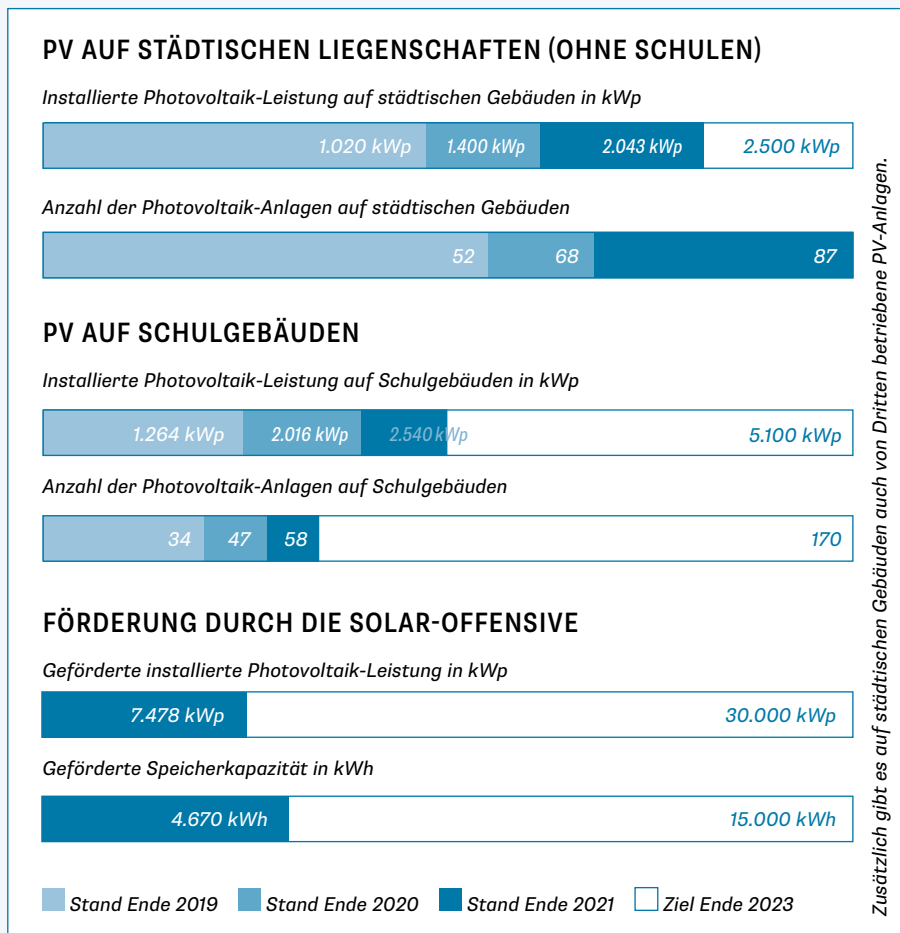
PV AUF STÄDTISCHEN LIEGENSCHAFTEN (OHNE SCHULEN)

Installierte Photovoltaik-Leistung auf städtischen Gebäuden in kWp

1.020 kWp 1.400 kWp 2.043 kWp 2.500 kWp

Anzahl der Photovoltaik-Anlagen auf städtischen Gebäuden

52 68 87

PV AUF SCHULGEBÄUDEN

Installierte Photovoltaik-Leistung auf Schulgebäuden in kWp

1.264 kWp 2.016 kWp 2.540 kWp 5.100 kWp

Anzahl der Photovoltaik-Anlagen auf Schulgebäuden

34 47 58 170

FÖRDERUNG DURCH DIE SOLAR-OFFENSIVE

Geförderte installierte Photovoltaik-Leistung in kWp

7.478 kWp 30.000 kWp

Geförderte Speicherkapazität in kWh

4.670 kWh 15.000 kWh

Stand Ende 2019 Stand Ende 2020 Stand Ende 2021 Ziel Ende 2023

Zusätzlich gibt es auf städtischen Gebäuden auch von Dritten betriebene PV-Anlagen.